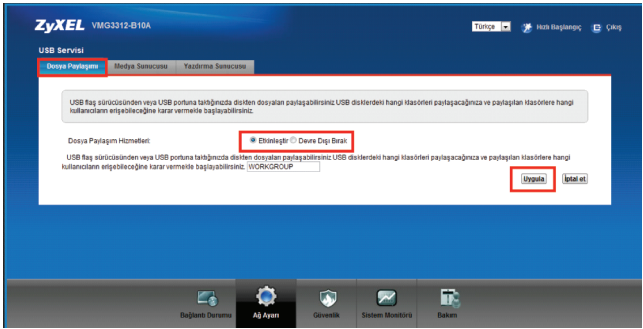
ZyXEL VMG3312-B10A

Türkçe Hızlı Başlangıç Çıkış

USB Servisi

Dosya Paylaşımı | Medya Sunucusu | Yazdırma Sunucusu

USB flaş sürücüsünden veya USB portuna taktığınızda diskten dosyaları paylaşabilirsiniz USB disklerdeki hangi klasörleri paylaşacağınıza ve paylaşılan klasörlere hangi kullanıcıların erişebileceğine karar vermekle başlayabilirsiniz.

Dosya Paylaşım Hizmetleri: Etkinleştir Devre Dışı Bırak

USB flaş sürücüsünden veya USB portuna taktığınızda diskten dosyaları paylaşabilirsiniz USB disklerdeki hangi klasörleri paylaşacağınıza ve paylaşılan klasörlere hangi kullanıcıların erişebileceğine karar vermekle başlayabilirsiniz. WORKGROUP

Uygula İptal et

Bağlantı Durumu Ağ Ayarı Güvenlik Sistem Monitörü Bakım